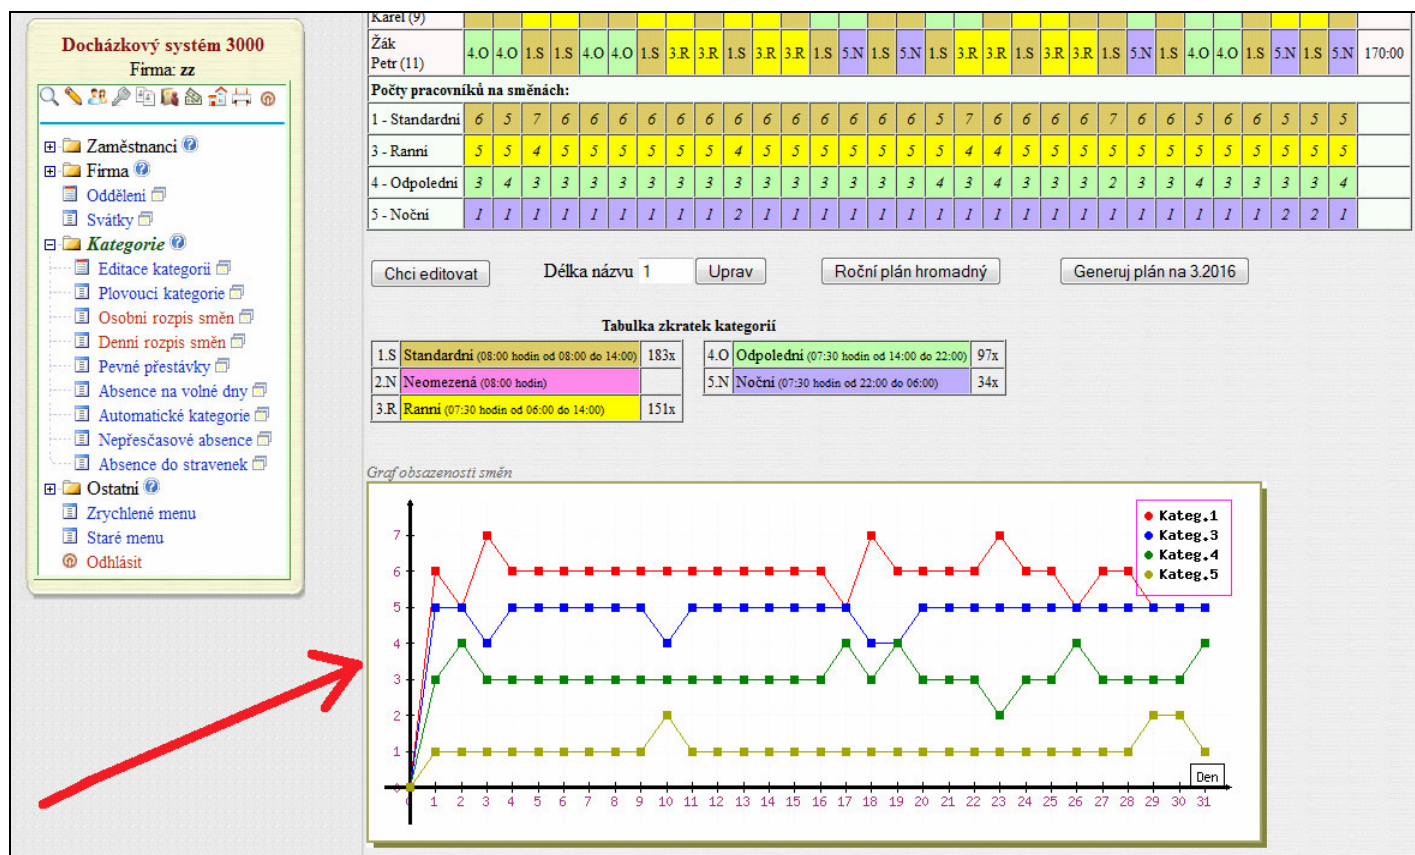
Docházkový systém 3000
Firma: zz

Zaměstnanci
Firma
Oddělení
Svátky
Kategorie
Editace kategorií
Plovoucí kategorie
Osobní rozpis směn
Denní rozpis směn
Pevné přestávky
Absence na volné dny
Automatické kategorie
Nepřesčasové absence
Absence do stravenek
Ostatní
Zrychlené menu
Staré menu
Odhlásit

Karel (9)

| Žák Petr (11) | 4.O | 4.O | 1.S | 1.S | 4.O | 4.O | 1.S | 3.R | 3.R | 1.S | 3.R | 3.R | 1.S | 5.N | 1.S | 5.N | 1.S | 3.R | 3.R | 1.S | 3.R | 3.R | 1.S | 5.N | 1.S | 4.O | 4.O | 1.S | 5.N | 1.S | 5.N | 170:00 |
|---|---|---|---|---|---|---|---|---|---|---|---|---|---|---|---|---|---|---|---|---|---|---|---|---|---|---|---|---|---|---|---|---|
| Počty pracovníků na směnách: | | | | | | | | | | | | | | | | | | | | | | | | | | | | | | | | |
| 1 - Standardní | 6 | 5 | 7 | 6 | 6 | 6 | 6 | 6 | 6 | 6 | 6 | 6 | 6 | 6 | 6 | 6 | 5 | 7 | 6 | 6 | 6 | 7 | 6 | 6 | 5 | 6 | 6 | 5 | 5 | 5 | | |
| 3 - Ranní | 5 | 5 | 4 | 5 | 5 | 5 | 5 | 5 | 5 | 4 | 5 | 5 | 5 | 5 | 5 | 5 | 5 | 4 | 4 | 5 | 5 | 5 | 5 | 5 | 5 | 5 | 5 | 5 | 5 | 5 | | |
| 4 - Odpolední | 3 | 4 | 3 | 3 | 3 | 3 | 3 | 3 | 3 | 3 | 3 | 3 | 3 | 3 | 3 | 3 | 4 | 3 | 4 | 3 | 3 | 3 | 2 | 3 | 3 | 4 | 3 | 3 | 3 | 3 | 4 | |
| 5 - Noční | 1 | 1 | 1 | 1 | 1 | 1 | 1 | 1 | 1 | 2 | 1 | 1 | 1 | 1 | 1 | 1 | 1 | 1 | 1 | 1 | 1 | 1 | 1 | 1 | 1 | 1 | 1 | 1 | 2 | 2 | 1 | |

Chci editovat    Délka názvu 1    Uprav    Roční plán hromadný    Generuj plán na 3.2016

Tabulka zkratek kategorií

| 1.S | Standardní (08:00 hodin od 08:00 do 14:00) | 183x |
|---|---|---|
| 2.N | Neomezená (08:00 hodin) | |
| 3.R | Ranní (07:30 hodin od 06:00 do 14:00) | 151x |

| 4.O | Odpolední (07:30 hodin od 14:00 do 22:00) | 97x |
|---|---|---|
| 5.N | Noční (07:30 hodin od 22:00 do 06:00) | 34x |

Graf obsazenosti směn

Kateg.1
Kateg.3
Kateg.4
Kateg.5

7
6
5
4
3
2
1
0 1 2 3 4 5 6 7 8 9 10 11 12 13 14 15 16 17 18 19 20 21 22 23 24 25 26 27 28 29 30 31
Den